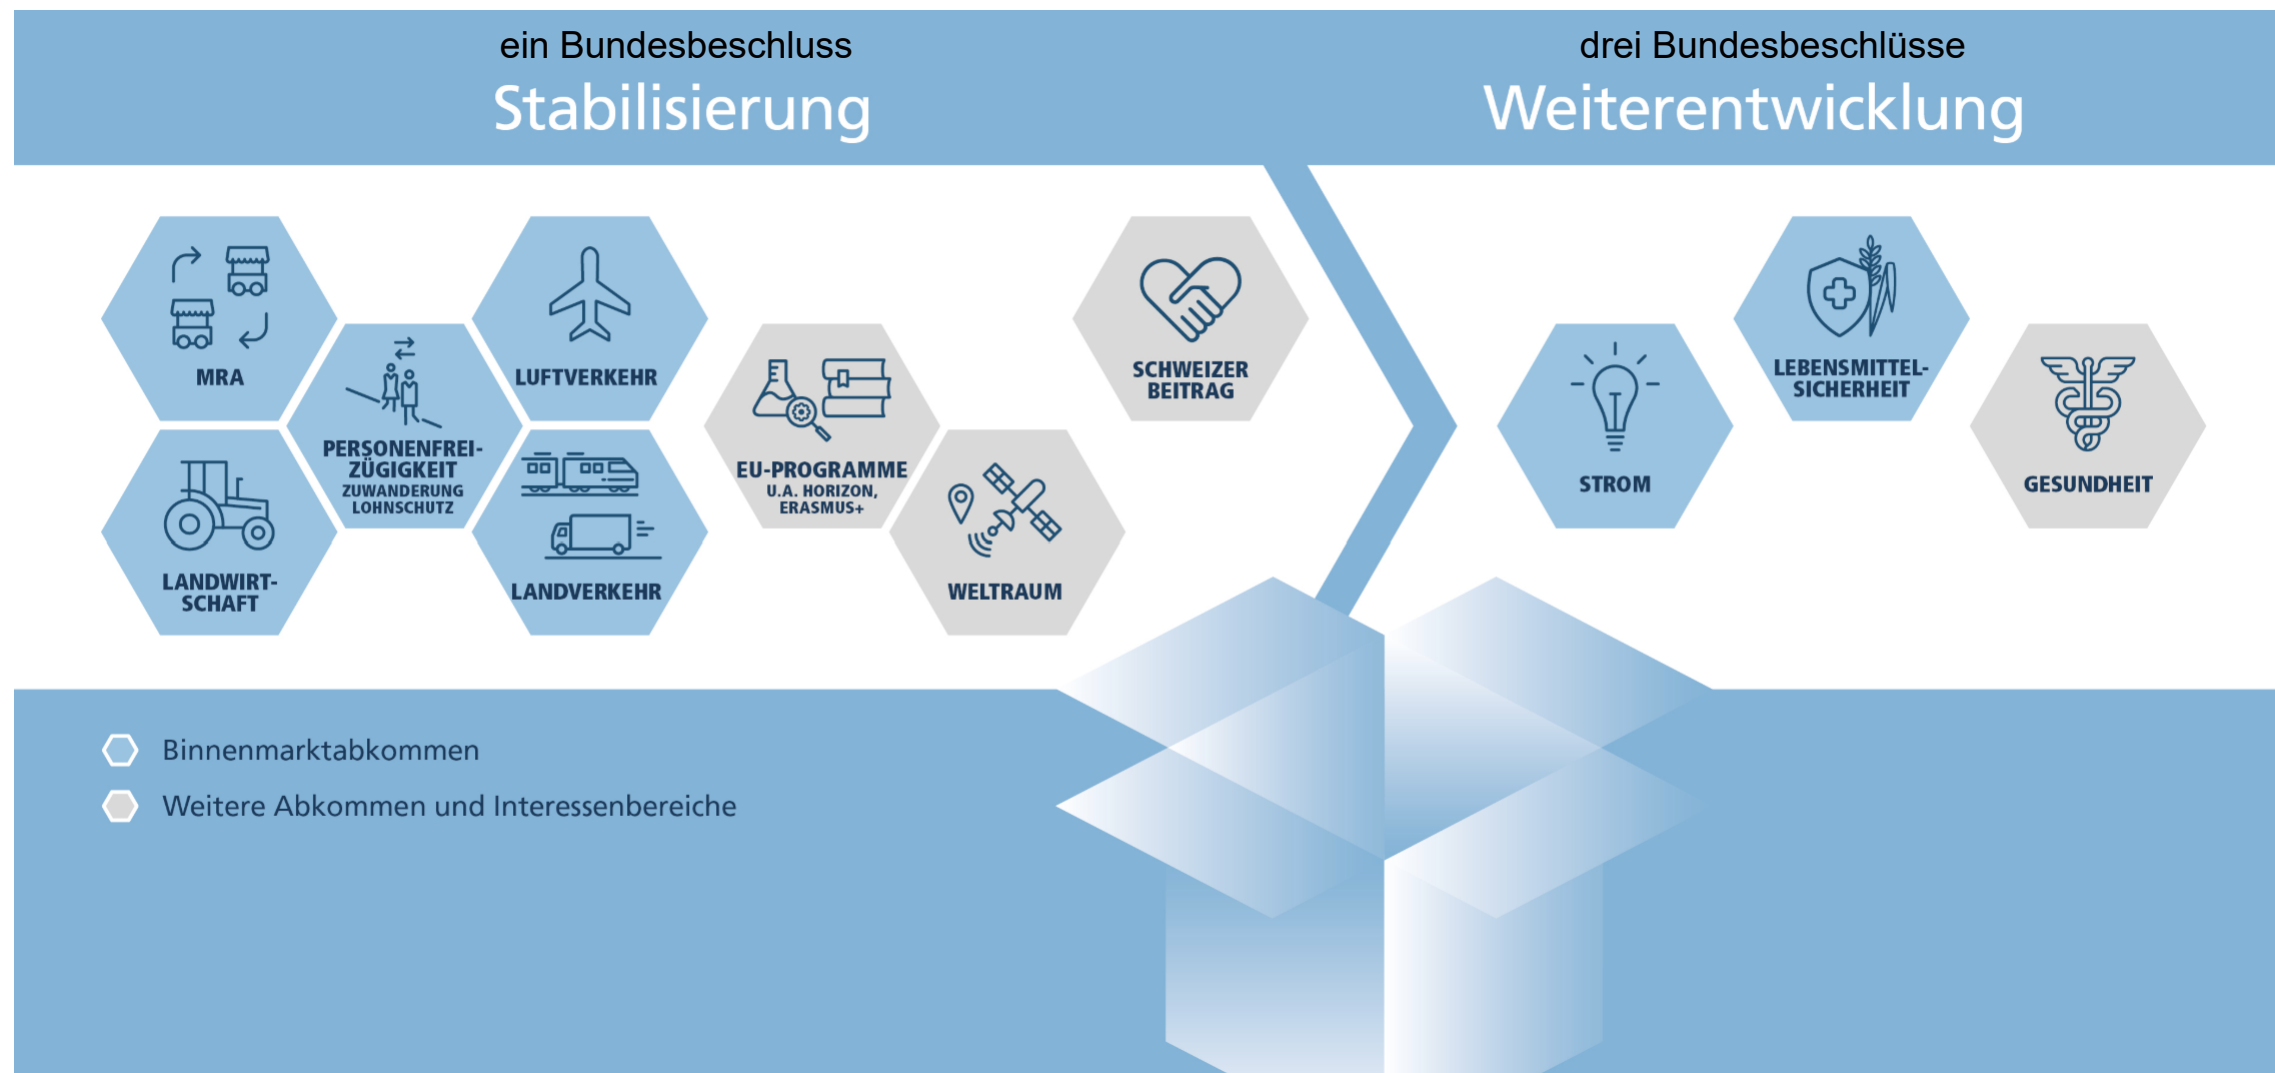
ein Bundesbeschluss
Stabilisierung

drei Bundesbeschlüsse
Weiterentwicklung

MRA

PERSONENFREIZÜGIGKEIT
ZUWANDERUNG
LOHNSCHUTZ

LUFTVERKEHR

LANDWIRTSCHAFT

LANDVERKEHR

EU-PROGRAMME
U.A. HORIZON, ERASMUS+

WELTRAUM

SCHWEIZER BEITRAG

STROM

LEBENSMITTELSICHERHEIT

GESUNDHEIT

Binnenmarktabkommen
Weitere Abkommen und Interessenbereiche